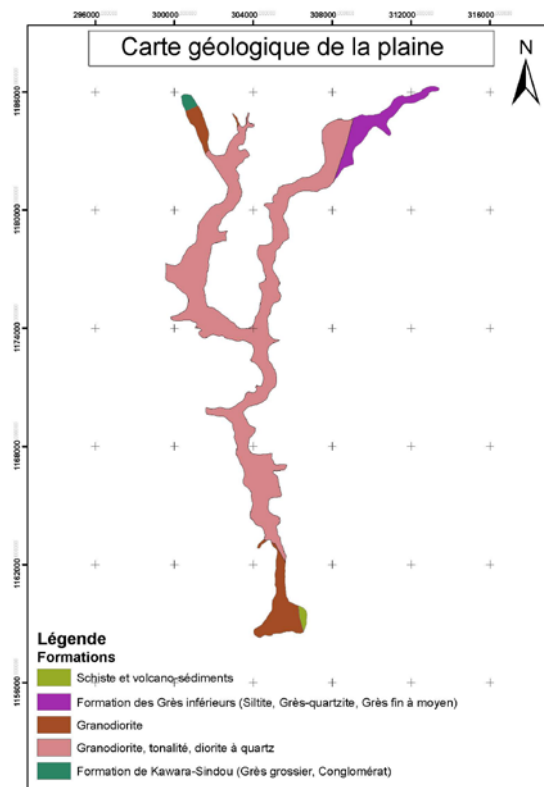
296000 300000 304000 308000 312000 316000

Carte géologique de la plaine

N

1186000

1180000

1174000

1168000

1162000

1156000

Légende
Formations

Schiste et volcano-sédiments

Formation des Grès inférieurs (Siltite, Grès-quartzite, Grès fin à moyen)

Granodiorite

Granodiorite, tonalité, diorite à quartz

Formation de Kawara-Sindou (Grès grossier, Conglomérat)